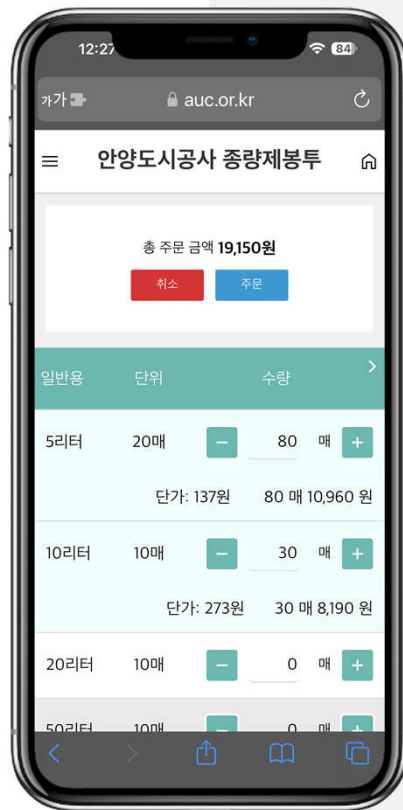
12:27
84
가가
auc.or.kr
안양도시공사 종량제봉투
총 주문 금액 19,150원
취소
주문
일반용
단위
수량
5리터
20매
80
매
단가: 137원
80 매 10,960 원
10리터
10매
30
매
단가: 273원
30 매 8,190 원
20리터
10매
0
매
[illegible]
10매
0